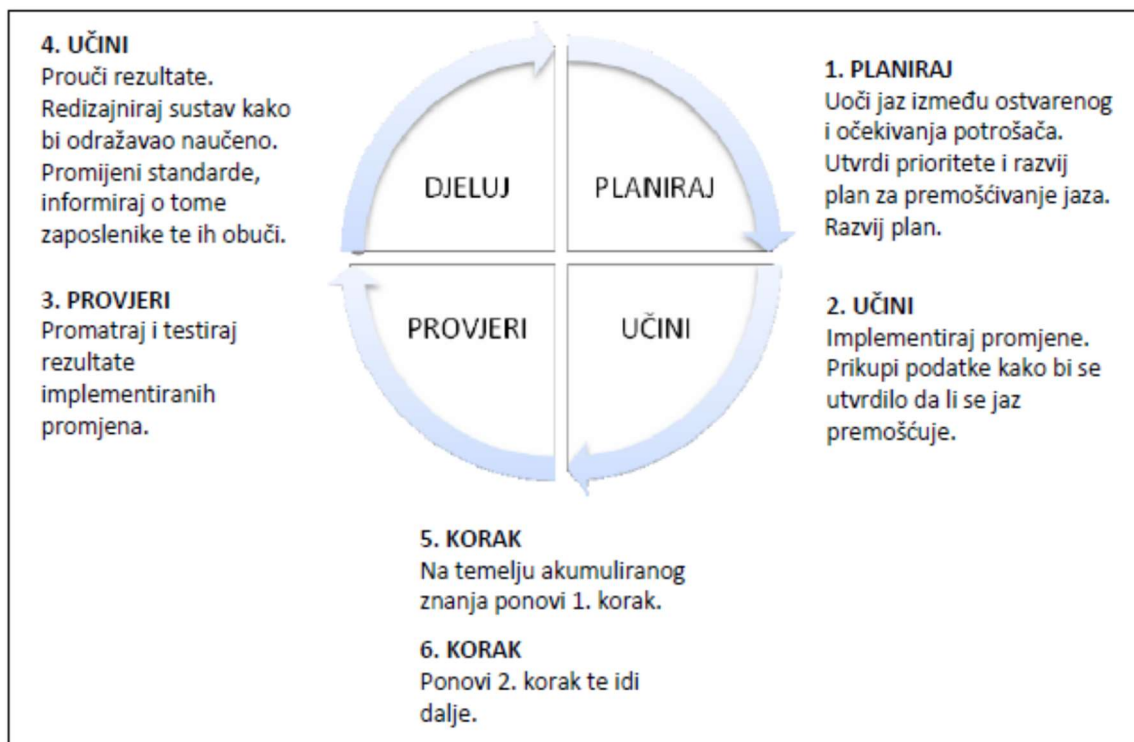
4. UČINI
Prouči rezultate. Redizajniraj sustav kako bi odražavao naučeno. Promijeni standarde, informiraj o tome zaposlenike te ih obuči.

3. PROVJERI
Promatraj i testiraj rezultate implementiranih promjena.

DJELUJ

PLANIRAJ

PROVJERI

UČINI

1. PLANIRAJ
Uoči jaz između ostvarenog i očekivanja potrošača. Utvrdi prioritete i razvij plan za premošćivanje jaza. Razvij plan.

2. UČINI
Implementiraj promjene. Prikupi podatke kako bi se utvrdilo da li se jaz premošćuje.

5. KORAK
Na temelju akumuliranog znanja ponovi 1. korak.

6. KORAK
Ponovi 2. korak te idi dalje.